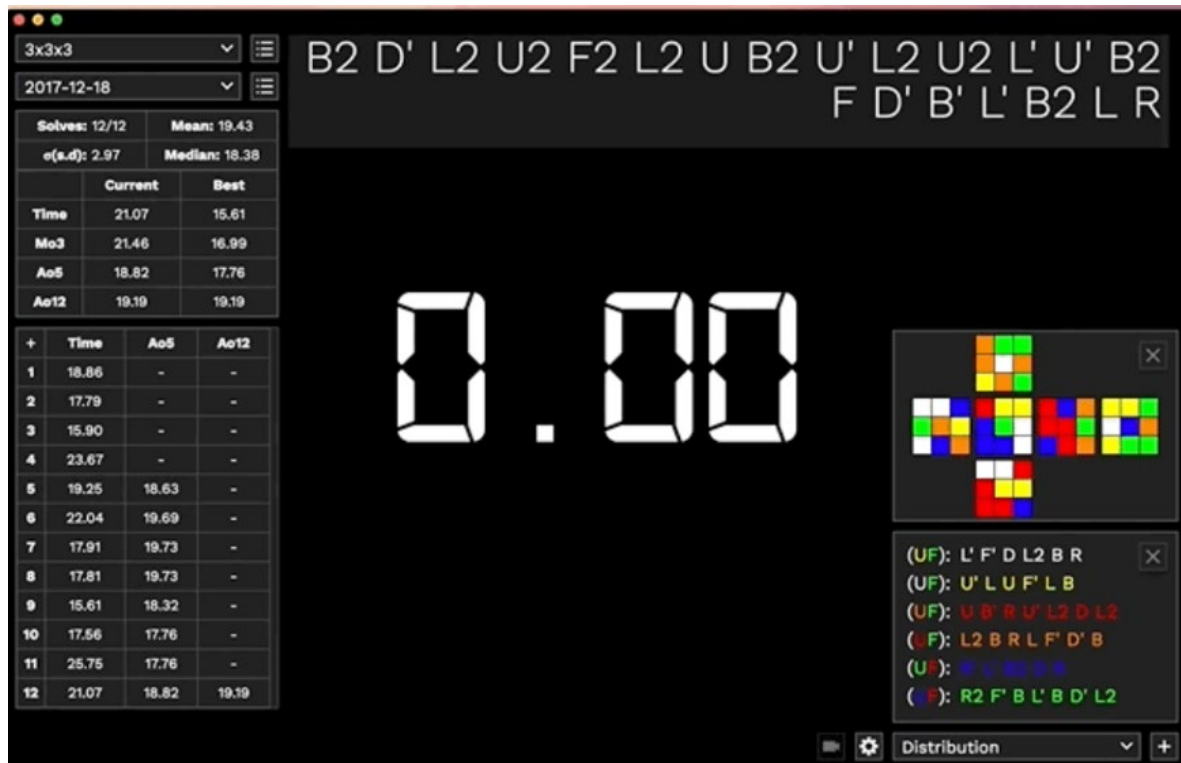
3x3x3
2017-12-18

B2 D' L2 U2 F2 L2 U B2 U' L2 U2 L' U' B2 F D' B' L' B2 L R

| Solves: 12/12 | Mean: 19.43 |
|---|---|
| σ(s.d): 2.97 | Median: 18.38 |

| | Current | Best |
|---|---|---|
| Time | 21.07 | 15.61 |
| Mo3 | 21.46 | 16.99 |
| Ao5 | 18.82 | 17.76 |
| Ao12 | 19.19 | 19.19 |

| + | Time | Ao5 | Ao12 |
|---|---|---|---|
| 1 | 18.86 | - | - |
| 2 | 17.79 | - | - |
| 3 | 15.90 | - | - |
| 4 | 23.67 | - | - |
| 5 | 19.25 | 18.63 | - |
| 6 | 22.04 | 19.69 | - |
| 7 | 17.91 | 19.73 | - |
| 8 | 17.81 | 19.73 | - |
| 9 | 15.61 | 18.32 | - |
| 10 | 17.56 | 17.76 | - |
| 11 | 25.75 | 17.76 | - |
| 12 | 21.07 | 18.82 | 19.19 |

0.00

(UF): L' F' D L2 B R
(UF): U' L U F' L B
(UF): U B' R U' L2 D L2
(UF): L2 B R L F' D' B
(UF): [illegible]
(UF): R2 F' B L' B D' L2

Distribution